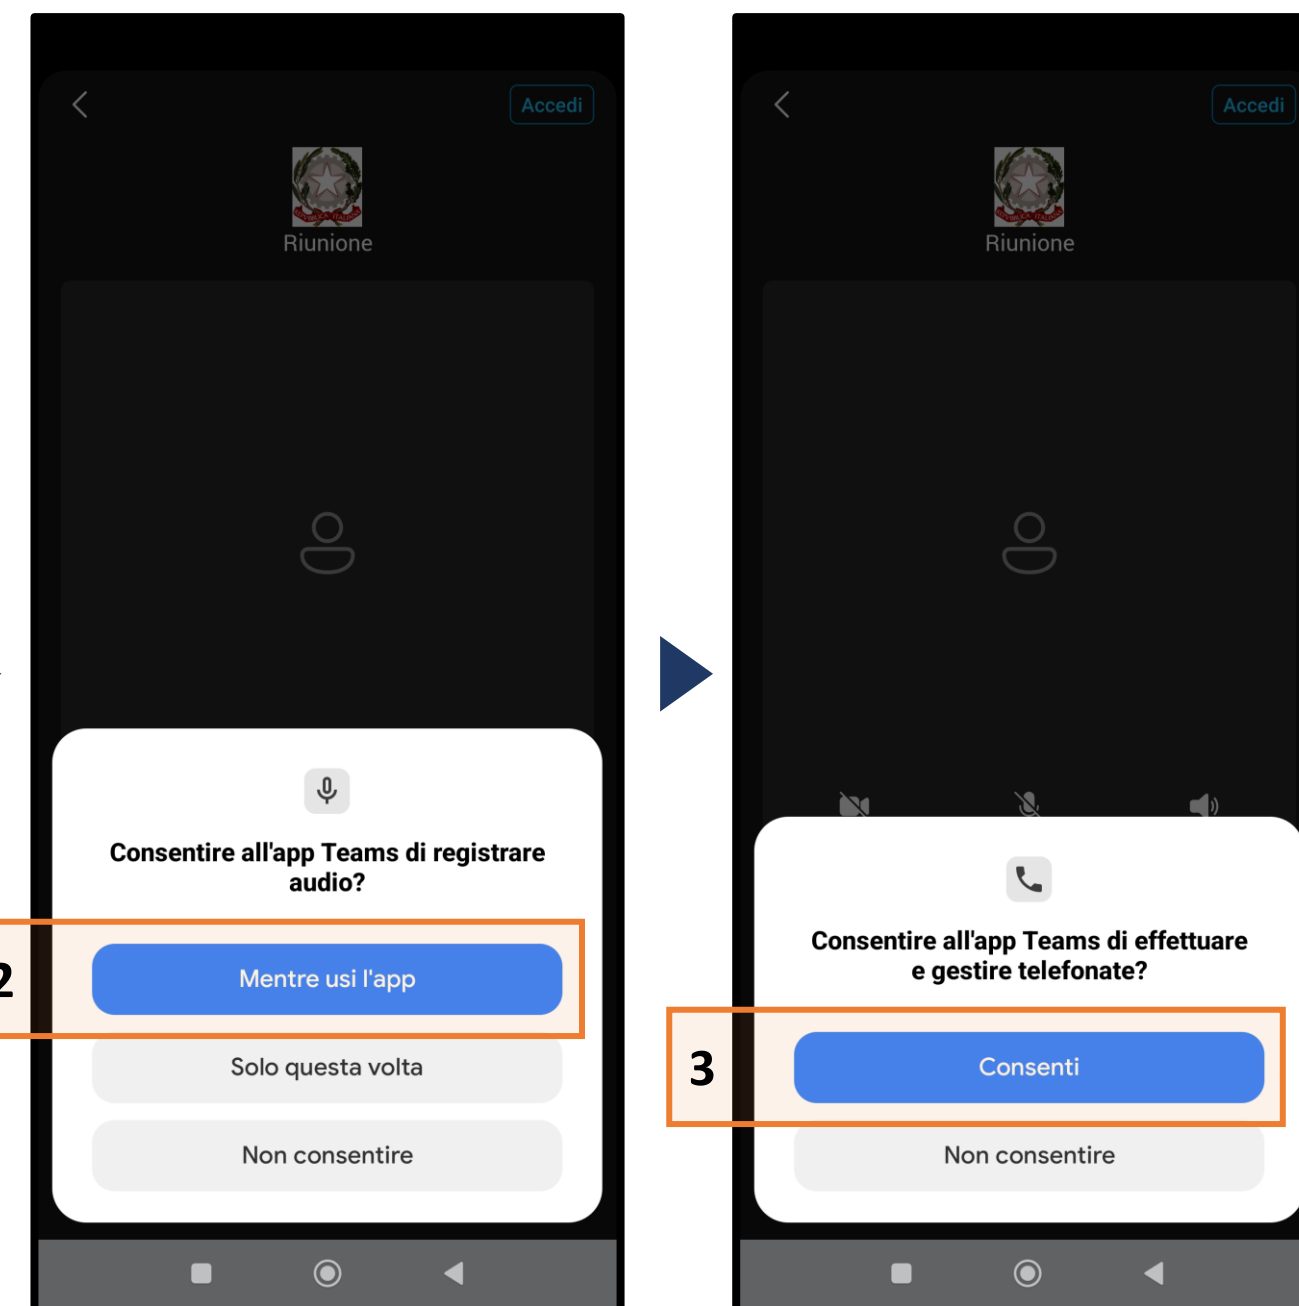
Accedi

Riunione

Consentire all'app Teams di registrare audio?

2

Mentre usi l'app

Solo questa volta

Non consentire

Accedi

Riunione

Consentire all'app Teams di effettuare e gestire telefonate?

3

Consenti

Non consentire